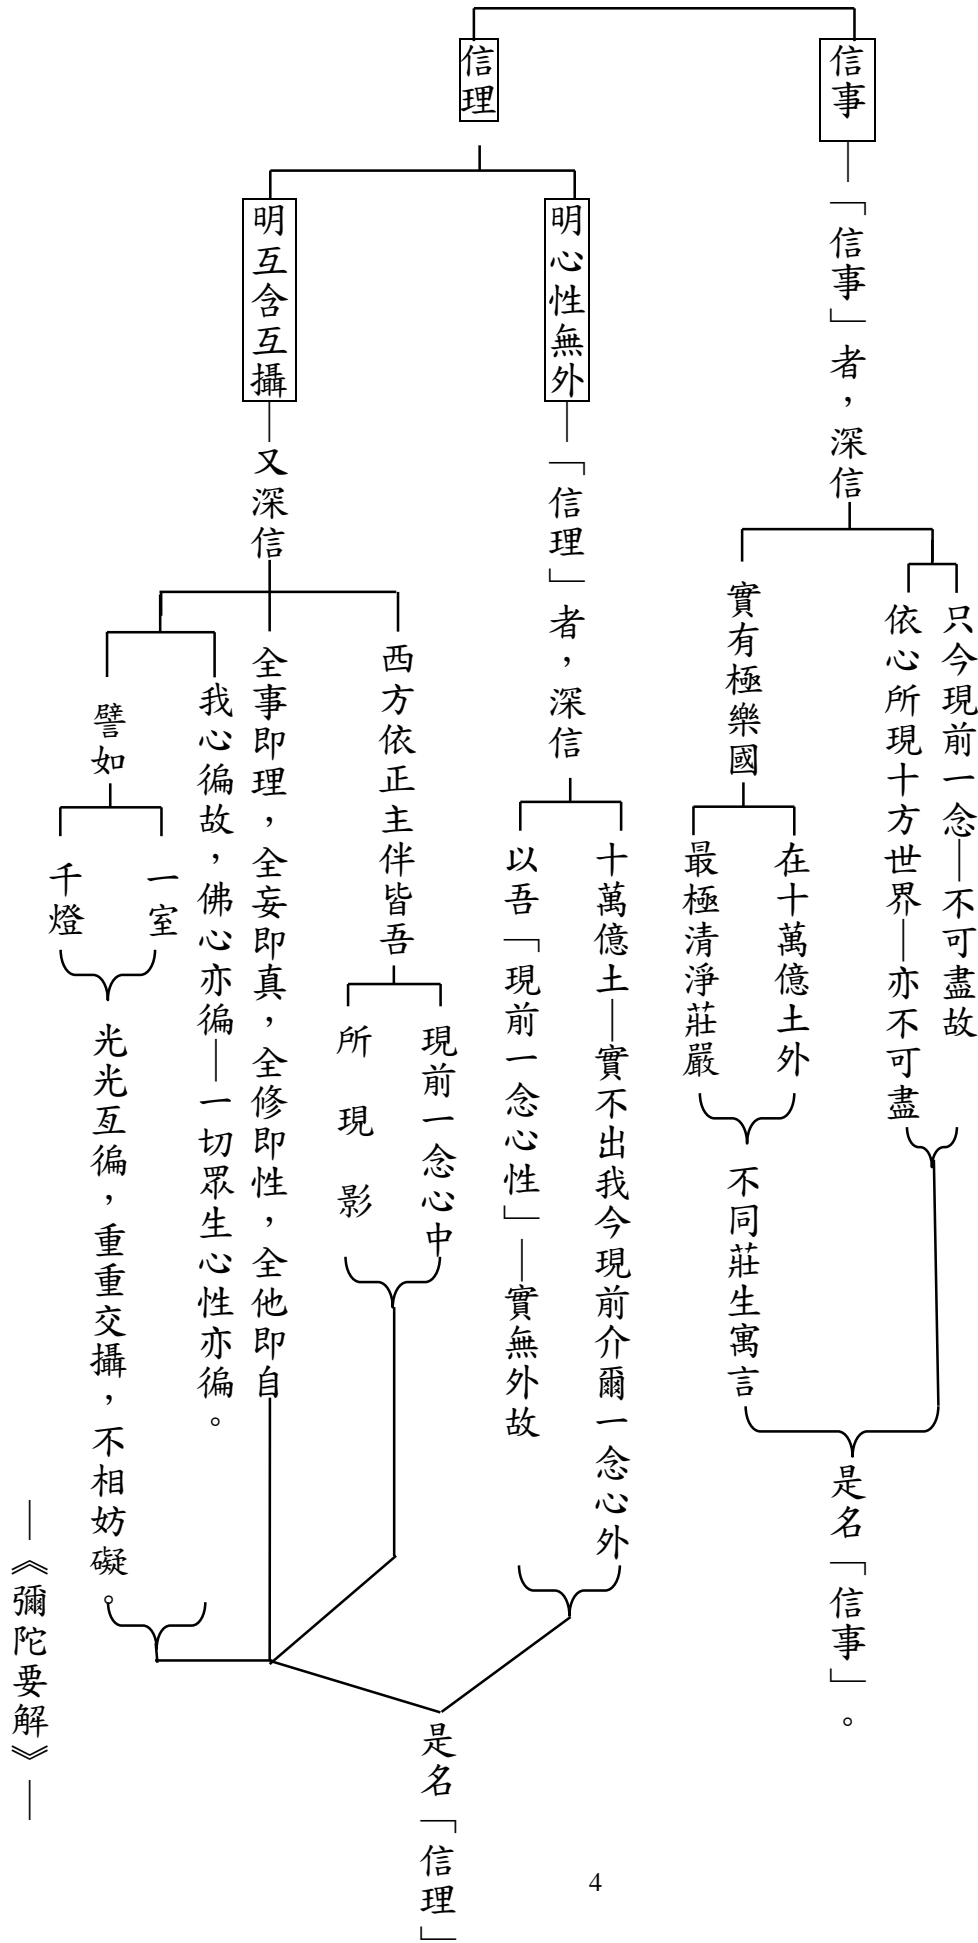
信事
「信事」者，深信
只今現前一念—不可盡故
依心所現十方世界—亦不可盡
實有極樂國
在十萬億土外
最極清淨莊嚴
不同莊生寓言
是名「信事」。

信理
明心性無外
「信理」者，深信
十萬億土—實不出我今現前介爾一念心外
以吾「現前一念心性」—實無外故

明互含互攝
又深信
西方依正主伴皆吾
現前一念心中
所現影
全事即理，全妄即真，全修即性，全他即自
我心徧故，佛心亦徧—一切眾生心性亦徧。
譬如
一室
千燈
光光互徧，重重交攝，不相妨礙。
是名「信理」

—《彌陀要解》—

4